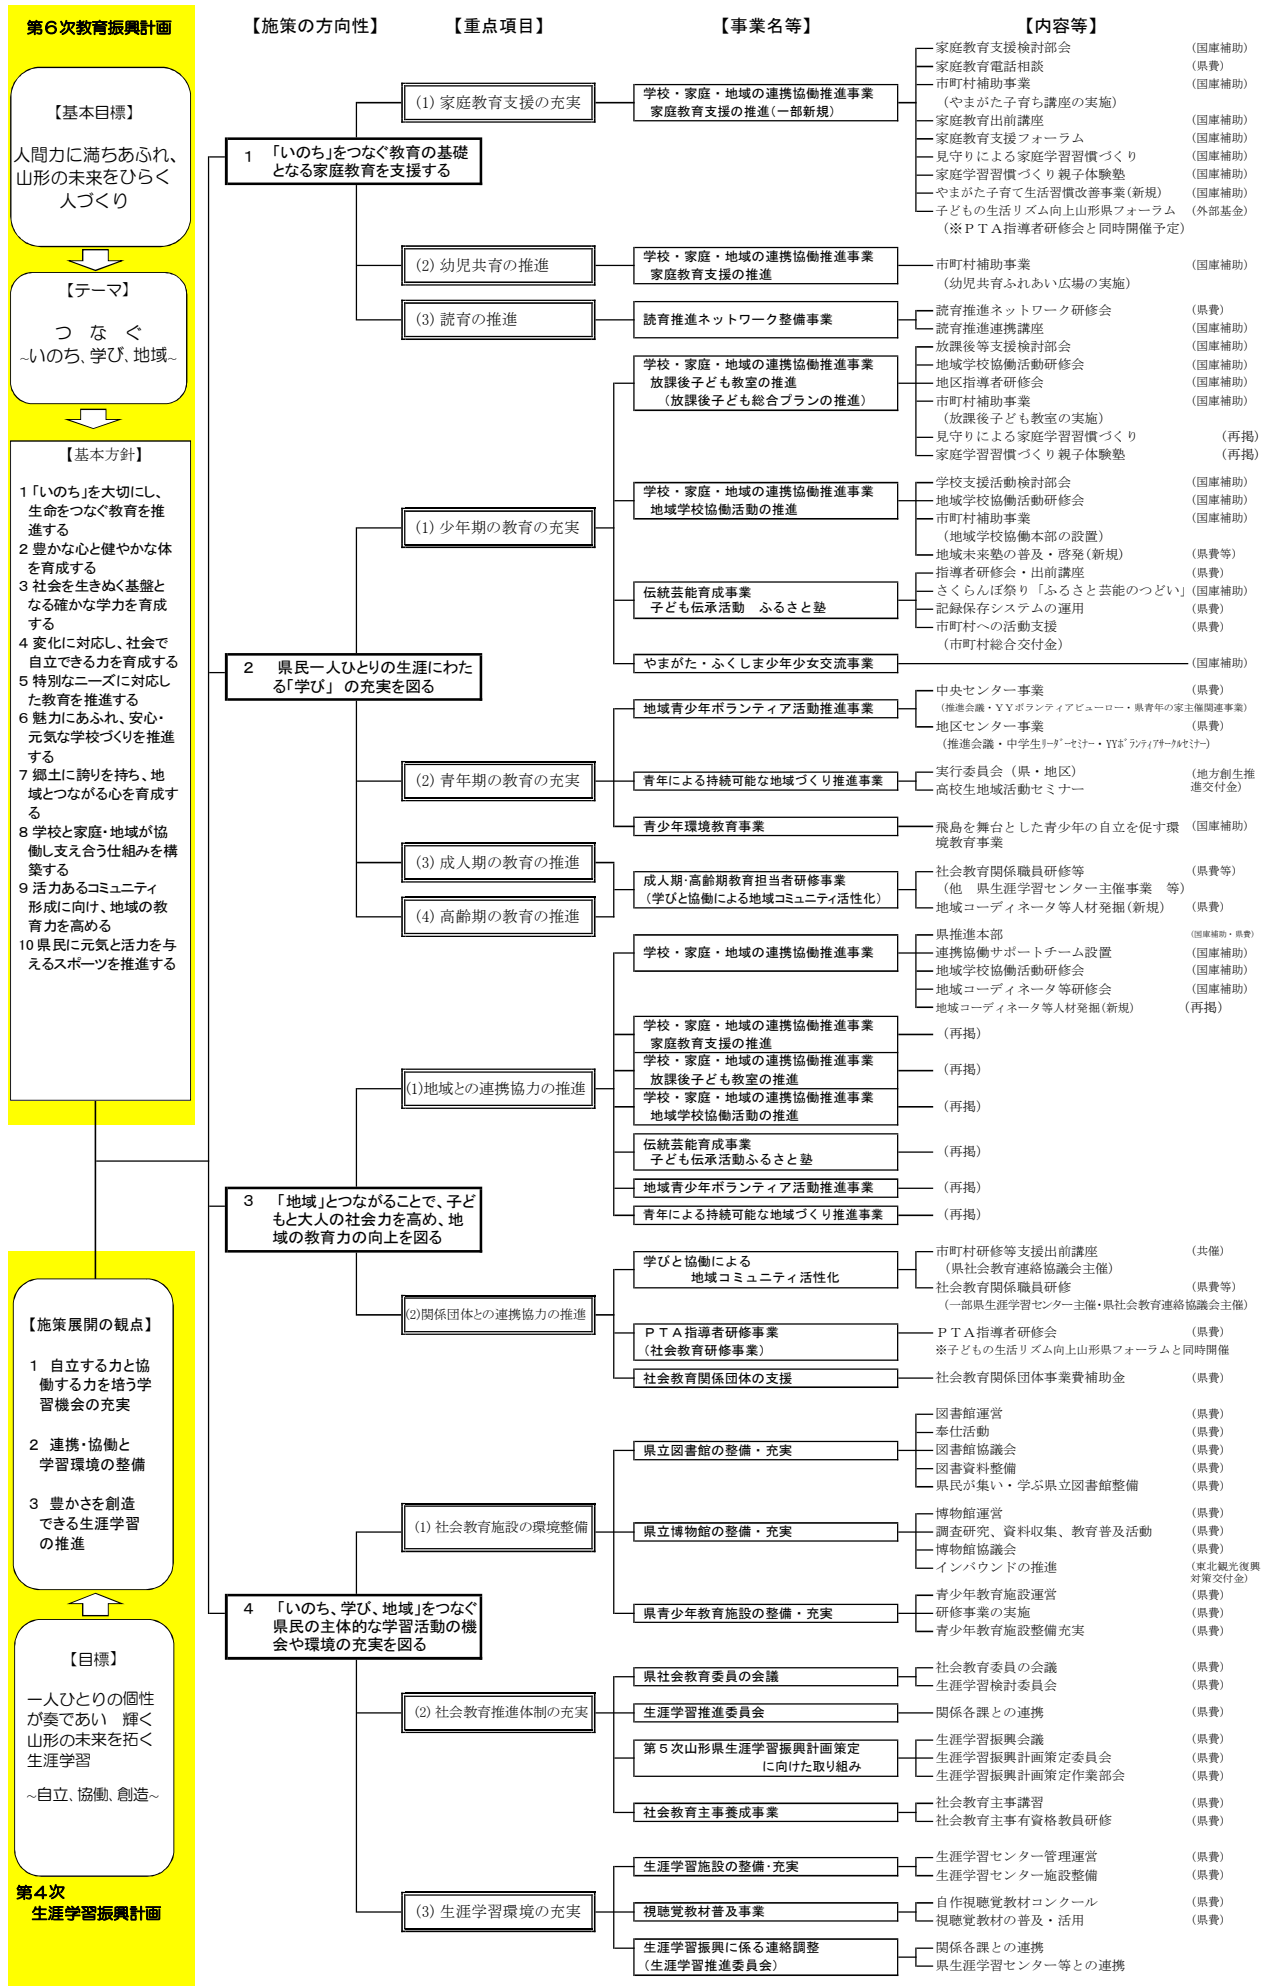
第６次教育振興計画

【基本目標】

人間力に満ちあふれ、山形の未来をひらく人づくり

【テーマ】

つ な ぐ
~いのち、学び、地域~

【基本方針】

1「いのち」を大切にし、生命をつなぐ教育を推進する
2 豊かな心と健やかな体を育成する
3 社会を生きぬく基盤となる確かな学力を育成する
4 変化に対応し、社会で自立できる力を育成する
5 特別なニーズに対応した教育を推進する
6 魅力にあふれ、安心・元気な学校づくりを推進する
7 郷土に誇りを持ち、地域とつながる心を育成する
8 学校と家庭・地域が協働し支え合う仕組みを構築する
9 活力あるコミュニティ形成に向け、地域の教育力を高める
10 県民に元気と活力を与えるスポーツを推進する

【施策展開の観点】

1 自立する力と協働する力を培う学習機会の充実

2 連携・協働と学習環境の整備

3 豊かさを創造できる生涯学習の推進

【目標】

一人ひとりの個性が奏であい 輝く山形の未来を拓く生涯学習

~自立、協働、創造~

第４次
生涯学習振興計画

【施策の方向性】 【重点項目】 【事業名等】 【内容等】

1 「いのち」をつなぐ教育の基礎となる家庭教育を支援する

(1) 家庭教育支援の充実
学校・家庭・地域の連携協働推進事業 家庭教育支援の推進(一部新規)
家庭教育支援検討部会 (国庫補助)
家庭教育電話相談 (県費)
市町村補助事業 (国庫補助)
(やまがた子育ち講座の実施)
家庭教育出前講座 (国庫補助)
家庭教育支援フォーラム (国庫補助)
見守りによる家庭学習習慣づくり (国庫補助)
家庭学習習慣づくり親子体験塾 (国庫補助)
やまがた子育て生活習慣改善事業(新規) (国庫補助)
子どもの生活リズム向上山形県フォーラム (外部基金)
(※ＰＴＡ指導者研修会と同時開催予定)

(2) 幼児共育の推進
学校・家庭・地域の連携協働推進事業 家庭教育支援の推進
市町村補助事業 (国庫補助)
(幼児共育ふれあい広場の実施)

(3) 読育の推進
読育推進ネットワーク整備事業
読育推進ネットワーク研修会 (県費)
読育推進連携講座 (国庫補助)

2 県民一人ひとりの生涯にわたる「学び」の充実を図る

(1) 少年期の教育の充実
学校・家庭・地域の連携協働推進事業 放課後子ども教室の推進 (放課後子ども総合プランの推進)
放課後等支援検討部会 (国庫補助)
地域学校協働活動研修会 (国庫補助)
地区指導者研修会 (国庫補助)
市町村補助事業 (国庫補助)
(放課後子ども教室の実施)
見守りによる家庭学習習慣づくり (再掲)
家庭学習習慣づくり親子体験塾 (再掲)

学校・家庭・地域の連携協働推進事業 地域学校協働活動の推進
学校支援活動検討部会 (国庫補助)
地域学校協働活動研修会 (国庫補助)
市町村補助事業 (国庫補助)
(地域学校協働本部の設置)
地域未来塾の普及・啓発(新規) (県費等)

伝統芸能育成事業 子ども伝承活動 ふるさと塾
指導者研修会・出前講座 (県費)
さくらんぼ祭り「ふるさと芸能のつどい」(国庫補助)
記録保存システムの運用 (県費)
市町村への活動支援 (県費)
(市町村総合交付金)

やまがた・ふくしま少年少女交流事業 (国庫補助)

(2) 青年期の教育の充実
地域青少年ボランティア活動推進事業
中央センター事業 (県費)
(推進会議・ＹＹボランティアビューロー・県青年の家主催関連事業)
地区センター事業 (県費)
(推進会議・中学生ﾘｰﾀﾞｰｾﾐﾅｰ・YYﾎﾞﾗﾝﾃｨｱｻｰｸﾙｾﾐﾅｰ)

青年による持続可能な地域づくり推進事業
実行委員会(県・地区) (地方創生推進交付金)
高校生地域活動セミナー

青少年環境教育事業
飛島を舞台とした青少年の自立を促す環境教育事業 (国庫補助)

(3) 成人期の教育の推進
(4) 高齢期の教育の推進
成人期・高齢期教育担当者研修事業 (学びと協働による地域コミュニティ活性化)
社会教育関係職員研修等 (県費等)
(他 県生涯学習センター主催事業 等)
地域コーディネータ等人材発掘(新規) (県費)

3 「地域」とつながることで、子どもと大人の社会力を高め、地域の教育力の向上を図る

(1)地域との連携協力の推進
学校・家庭・地域の連携協働推進事業
県推進本部 (国庫補助・県費)
連携協働サポートチーム設置 (国庫補助)
地域学校協働活動研修会 (国庫補助)
地域コーディネータ等研修会 (国庫補助)
地域コーディネータ等人材発掘(新規) (再掲)
学校・家庭・地域の連携協働推進事業 家庭教育支援の推進 (再掲)
学校・家庭・地域の連携協働推進事業 放課後子ども教室の推進 (再掲)
学校・家庭・地域の連携協働推進事業 地域学校協働活動の推進 (再掲)
伝統芸能育成事業 子ども伝承活動ふるさと塾 (再掲)
地域青少年ボランティア活動推進事業 (再掲)
青年による持続可能な地域づくり推進事業 (再掲)

(2)関係団体との連携協力の推進
学びと協働による 地域コミュニティ活性化
市町村研修等支援出前講座 (共催)
(県社会教育連絡協議会主催)
社会教育関係職員研修 (県費等)
(一部県生涯学習センター主催・県社会教育連絡協議会主催)
ＰＴＡ指導者研修事業 (社会教育研修事業)
ＰＴＡ指導者研修会 (県費)
※子どもの生活リズム向上山形県フォーラムと同時開催
社会教育関係団体の支援
社会教育関係団体事業費補助金 (県費)

4 「いのち、学び、地域」をつなぐ県民の主体的な学習活動の機会や環境の充実を図る

(1) 社会教育施設の環境整備
県立図書館の整備・充実
図書館運営 (県費)
奉仕活動 (県費)
図書館協議会 (県費)
図書資料整備 (県費)
県民が集い・学ぶ県立図書館整備 (県費)
県立博物館の整備・充実
博物館運営 (県費)
調査研究、資料収集、教育普及活動 (県費)
博物館協議会 (県費)
インバウンドの推進 (東北観光復興対策交付金)
県青少年教育施設の整備・充実
青少年教育施設運営 (県費)
研修事業の実施 (県費)
青少年教育施設整備充実 (県費)

(2) 社会教育推進体制の充実
県社会教育委員の会議
社会教育委員の会議 (県費)
生涯学習検討委員会 (県費)
生涯学習推進委員会
関係各課との連携 (県費)
第５次山形県生涯学習振興計画策定に向けた取り組み
生涯学習振興会議 (県費)
生涯学習振興計画策定委員会 (県費)
生涯学習振興計画策定作業部会 (県費)
社会教育主事養成事業
社会教育主事講習 (県費)
社会教育主事有資格教員研修 (県費)

(3) 生涯学習環境の充実
生涯学習施設の整備･充実
生涯学習センター管理運営 (県費)
生涯学習センター施設整備 (県費)
視聴覚教材普及事業
自作視聴覚教材コンクール (県費)
視聴覚教材の普及・活用 (県費)
生涯学習振興に係る連絡調整 (生涯学習推進委員会)
関係各課との連携
県生涯学習センター等との連携